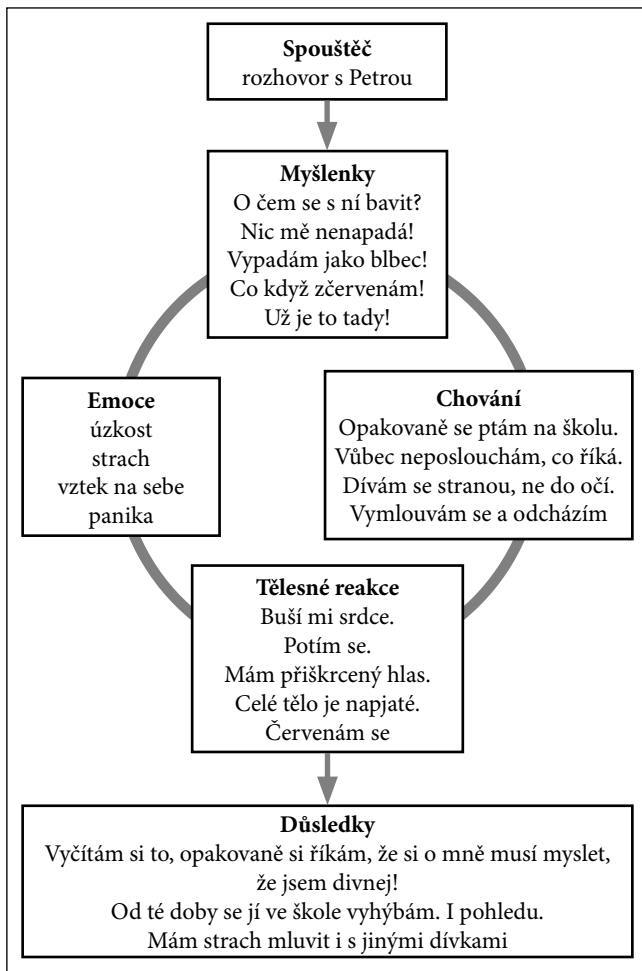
**Spouštěč**
rozhovor s Petrou

**Myšlenky**
O čem se s ní bavit?
Nic mě nenapadá!
Vypadám jako blbec!
Co když zčervenám!
Už je to tady!

**Emoce**
úzkost
strach
vztek na sebe
panika

**Chování**
Opakovaně se ptám na školu.
Vůbec neposlouchám, co říká.
Dívám se stranou, ne do očí.
Vymlouvám se a odcházím

**Tělesné reakce**
Buší mi srdce.
Potím se.
Mám přiškrcený hlas.
Celé tělo je napjaté.
Červenám se

**Důsledky**
Vyčítám si to, opakovaně si říkám, že si o mně musí myslet, že jsem divnej!
Od té doby se jí ve škole vyhýbám. I pohledu.
Mám strach mluvit i s jinými dívkami